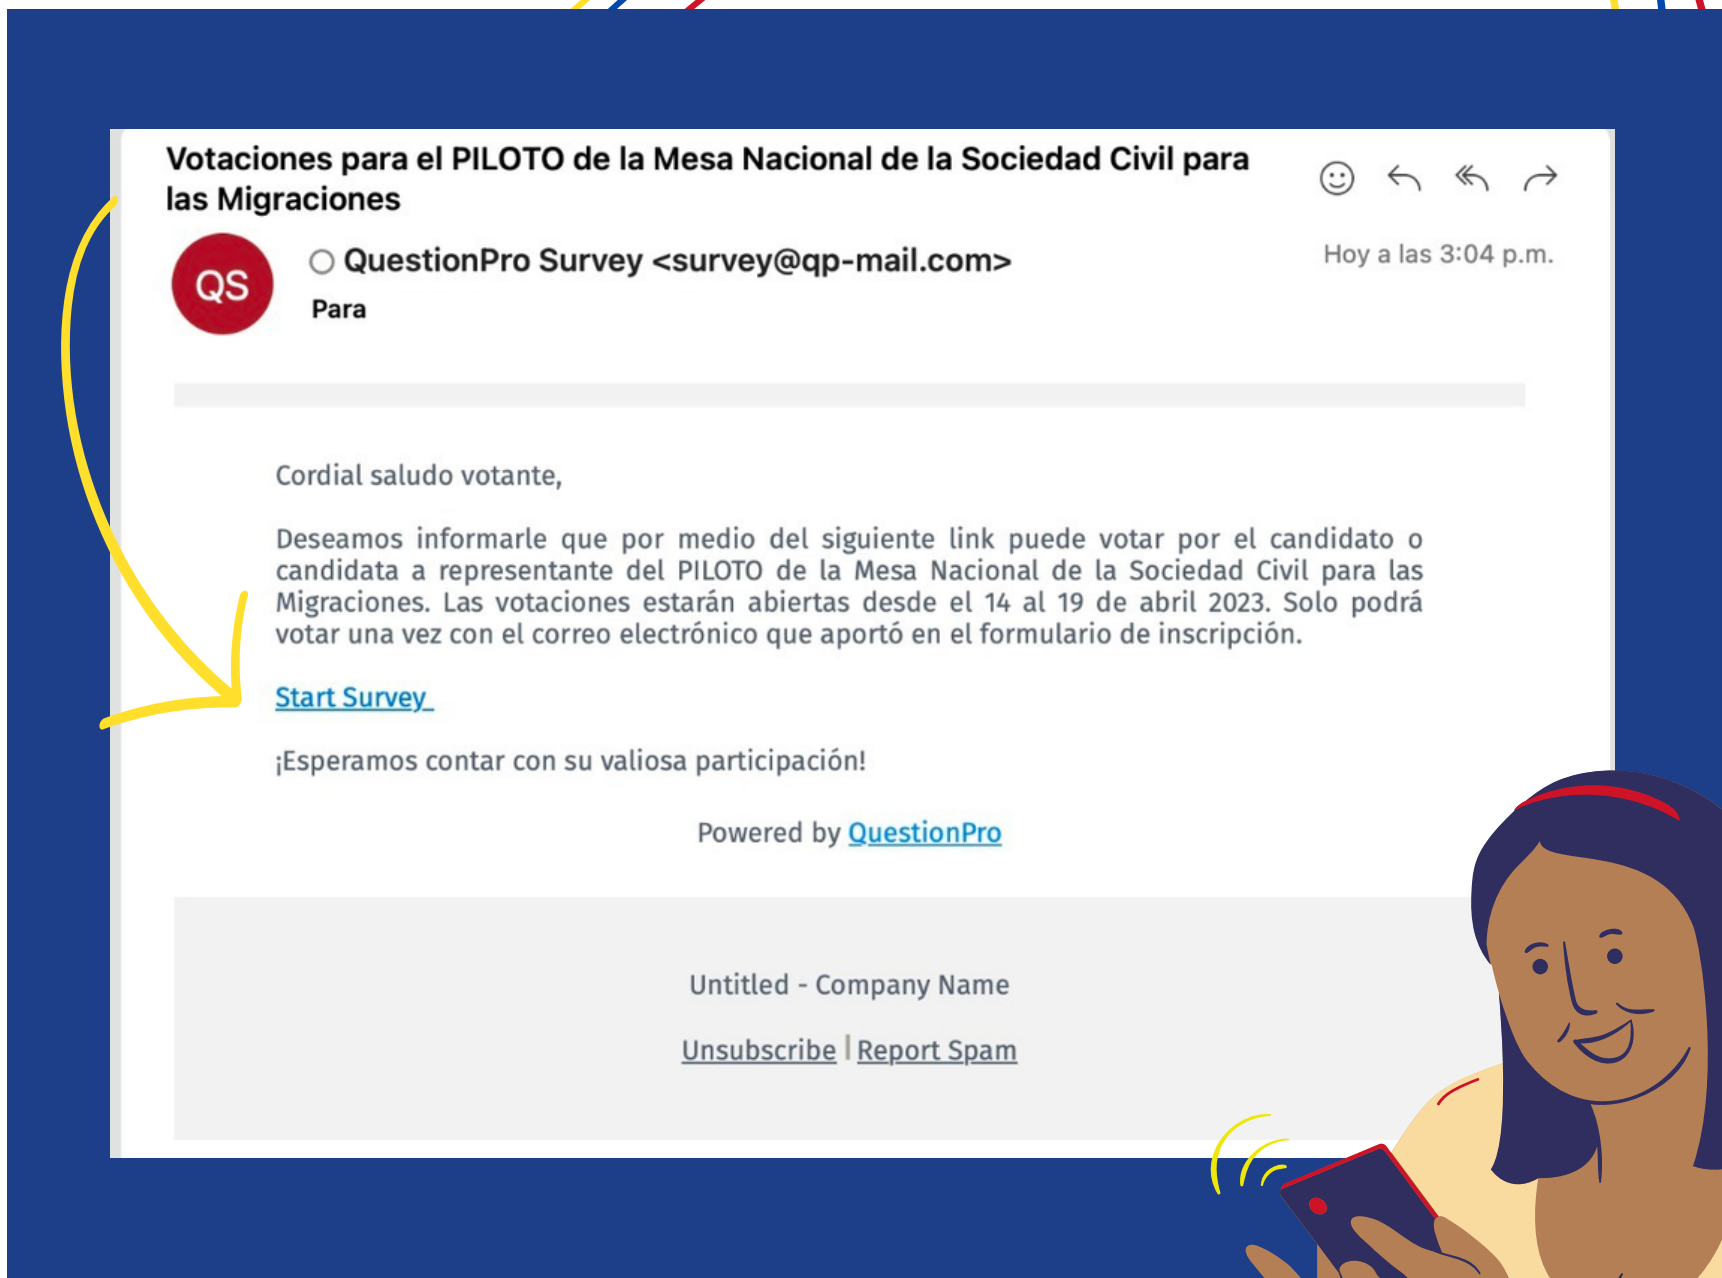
Votaciones para el PILOTO de la Mesa Nacional de la Sociedad Civil para las Migraciones

QS

QuestionPro Survey <survey@qp-mail.com>

Para

Hoy a las 3:04 p.m.

Cordial saludo votante,

Deseamos informarle que por medio del siguiente link puede votar por el candidato o candidata a representante del PILOTO de la Mesa Nacional de la Sociedad Civil para las Migraciones. Las votaciones estarán abiertas desde el 14 al 19 de abril 2023. Solo podrá votar una vez con el correo electrónico que aportó en el formulario de inscripción.

Start Survey

¡Esperamos contar con su valiosa participación!

Powered by QuestionPro

Untitled - Company Name

Unsubscribe | Report Spam